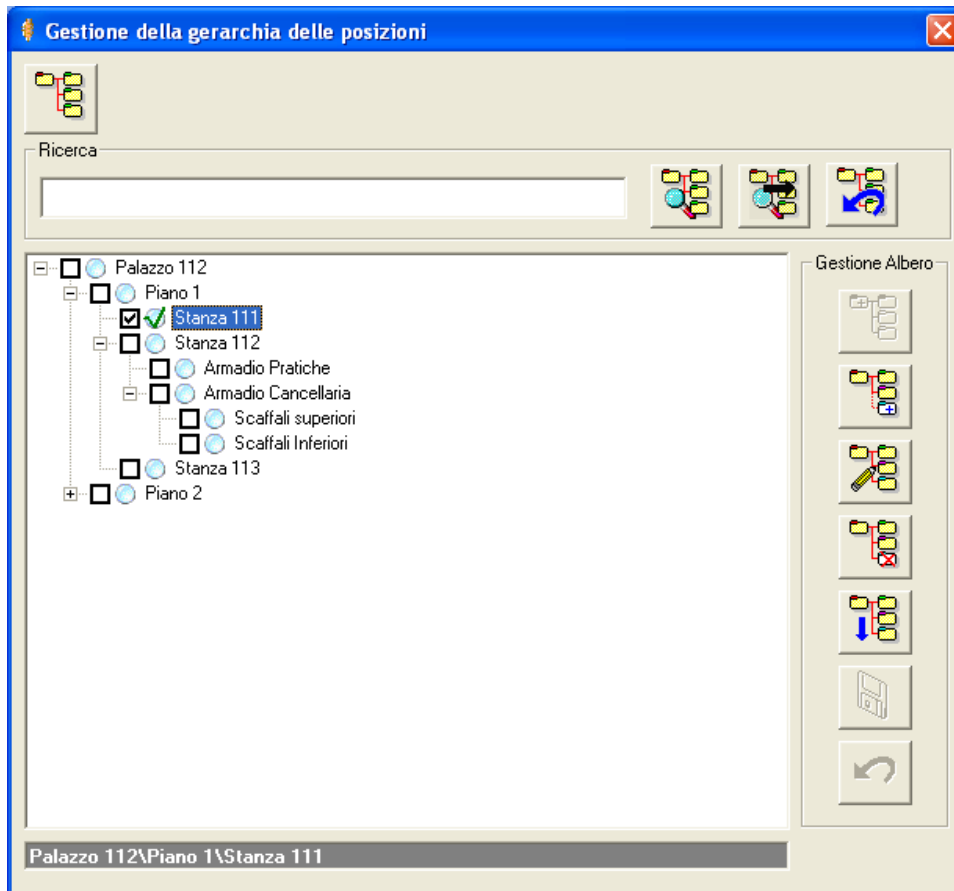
Gestione della gerarchia delle posizioni

Ricerca

Palazzo 112
Piano 1
Stanza 111
Stanza 112
Armadio Pratiche
Armadio Cancellaria
Scaffali superiori
Scaffali Inferiori
Stanza 113
Piano 2

Gestione Albero

Palazzo 112\Piano 1\Stanza 111